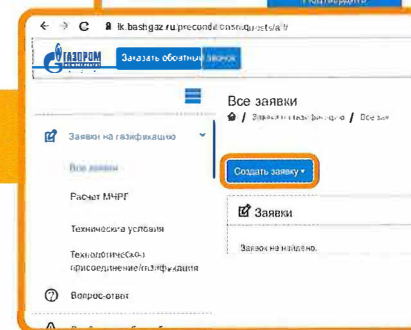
Подтвердить

lk.bashgaz.ru/preconde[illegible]/all/

ГАЗПРОМ

Заказать обратный звонок

Все заявки

Заявки на газификацию

Все заявки

Расчет МЧРГ

Технические условия

Технологическое присоединение/газификация

Вопрос-ответ

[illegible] / Заявки на газификацию / Все заявки

Создать заявку ▾

Заявки

Заявок не найдено.